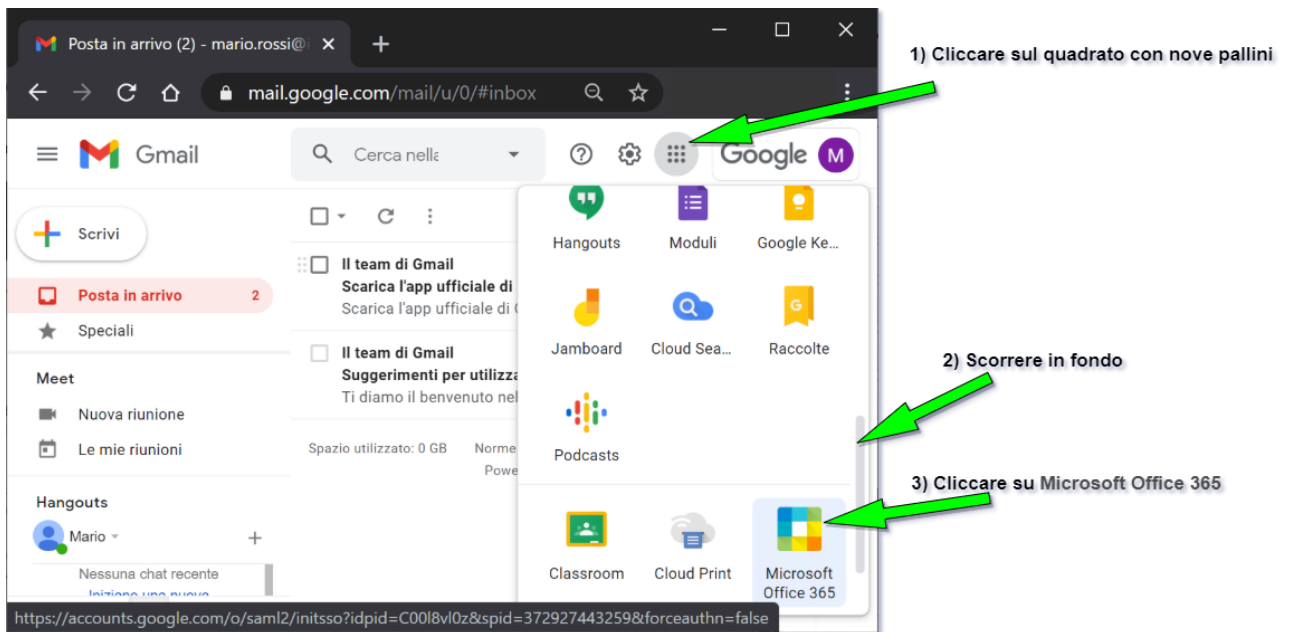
Posta in arrivo (2) - mario.rossi@i ×

mail.google.com/mail/u/0/#inbox

Gmail

Cerca nella

Google M

1) Cliccare sul quadrato con nove pallini

Scrivi

Posta in arrivo 2

Speciali

Meet

Nuova riunione

Le mie riunioni

Hangouts

Mario

Nessuna chat recente

Il team di Gmail
Scarica l'app ufficiale di
Scarica l'app ufficiale di G

Il team di Gmail
Suggerimenti per utilizza
Ti diamo il benvenuto nel

Spazio utilizzato: 0 GB

Norme

Powe

Hangouts

Moduli

Google Ke...

Jamboard

Cloud Sea...

Raccolte

Podcasts

Classroom

Cloud Print

Microsoft Office 365

2) Scorrere in fondo

3) Cliccare su Microsoft Office 365

https://accounts.google.com/o/saml2/initsso?idpid=C00l8vl0z&spid=372927443259&forceauthn=false